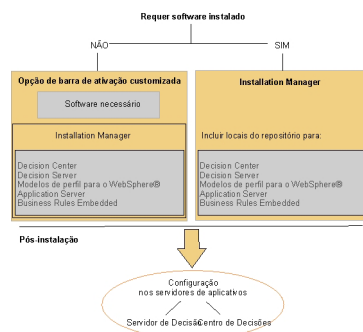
Requer software instalado

NÃO

SIM

Opção de barra de ativação customizada

Software necessário

Installation Manager

Decision Center
Decision Server
Modelos de perfil para o WebSphere® Application Server
Business Rules Embedded

Installation Manager

Incluir locais do repositório para:

Decision Center
Decision Server
Modelos de perfil para o WebSphere® Application Server
Business Rules Embedded

Pós-instalação

Configuração nos servidores de aplicativos

Servidor de Decisão

Centro de Decisões